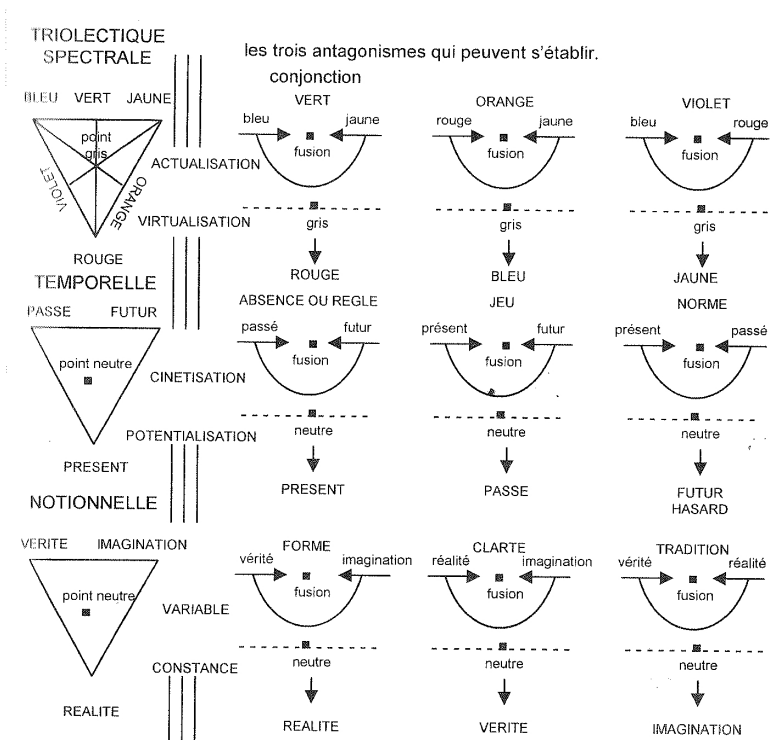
TRIOLECTIQUE SPECTRALE

les trois antagonismes qui peuvent s'établir.

conjonction

BLEU VERT JAUNE

point gris

VIOLET

ORANGE

ROUGE

ACTUALISATION

VIRTUALISATION

VERT

bleu jaune

fusion

gris

ROUGE

ORANGE

rouge jaune

fusion

gris

BLEU

VIOLET

bleu rouge

fusion

gris

JAUNE

TEMPORELLE

PASSE FUTUR

point neutre

PRESENT

CINETISATION

POTENTIALISATION

ABSENCE OU REGLE

passé futur

fusion

neutre

PRESENT

JEU

présent futur

fusion

neutre

PASSE

NORME

présent passé

fusion

neutre

FUTUR HASARD

NOTIONNELLE

VERITE IMAGINATION

point neutre

REALITE

VARIABLE

CONSTANCE

FORME

vérité imagination

fusion

neutre

REALITE

CLARTE

réalité imagination

fusion

neutre

VERITE

TRADITION

vérité réalité

fusion

neutre

IMAGINATION